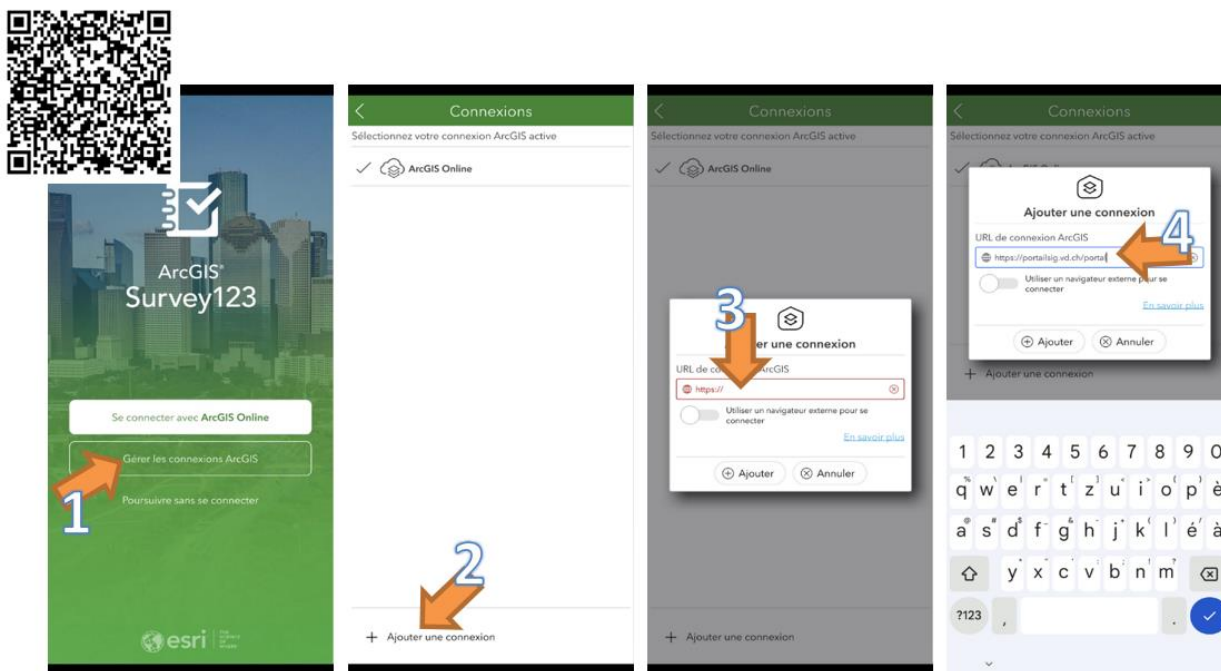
ArcGIS
Survey123

Se connecter avec ArcGIS Online

Gérer les connexions ArcGIS

Poursuivre sans se connecter

1

esri

Connexions

Sélectionnez votre connexion ArcGIS active

ArcGIS Online

2

+ Ajouter une connexion

Connexions

Sélectionnez votre connexion ArcGIS active

ArcGIS Online

3

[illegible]er une connexion

URL de co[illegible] ArcGIS

https://

Utiliser un navigateur externe pour se connecter

En savoir plus

Ajouter

Annuler

+ Ajouter une connexion

Connexions

Sélectionnez votre connexion ArcGIS active

Ajouter une connexion

URL de connexion ArcGIS

4

https://portailsig.vd.ch/portail

Utiliser un navigateur externe pour se connecter

En savoir plus

Ajouter

Annuler

+ Ajouter une connexion

1 2 3 4 5 6 7 8 9 0

q w e r t z u i o p è

a s d f g h j k l é à

y x c v b n m

?123 ,

.